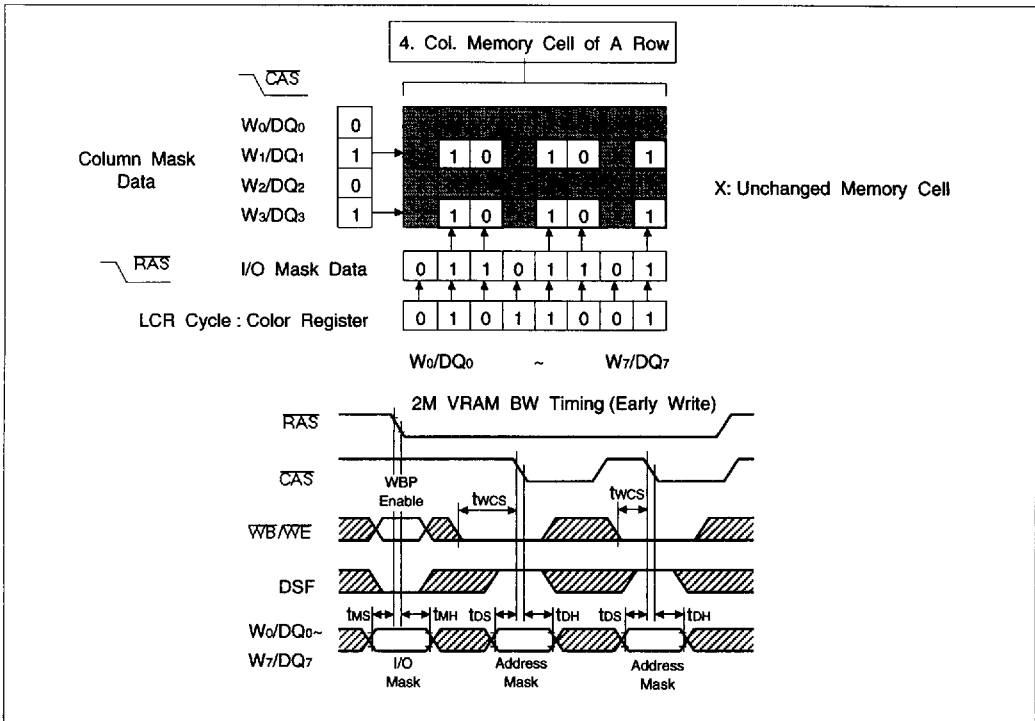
4. Col. Memory Cell of A Row

$\overline{CAS}$

Column Mask Data

W0/DQ0 0
W1/DQ1 1
W2/DQ2 0
W3/DQ3 1

1 0 1 0 1
1 0 1 0 1

X: Unchanged Memory Cell

$\overline{RAS}$

I/O Mask Data

| 0 | 1 | 1 | 0 | 1 | 1 | 0 | 1 |
|---|---|---|---|---|---|---|---|

LCR Cycle : Color Register

| 0 | 1 | 0 | 1 | 1 | 0 | 0 | 1 |
|---|---|---|---|---|---|---|---|

W0/DQ0 ~ W7/DQ7

2M VRAM BW Timing (Early Write)

$\overline{RAS}$

$\overline{CAS}$

WBP Enable

twcs

twcs

$\overline{WB}/\overline{WE}$

DSF

tMS tMH tDS tDH tDS tDH

W0/DQ0~ W7/DQ7

I/O Mask

Address Mask

Address Mask